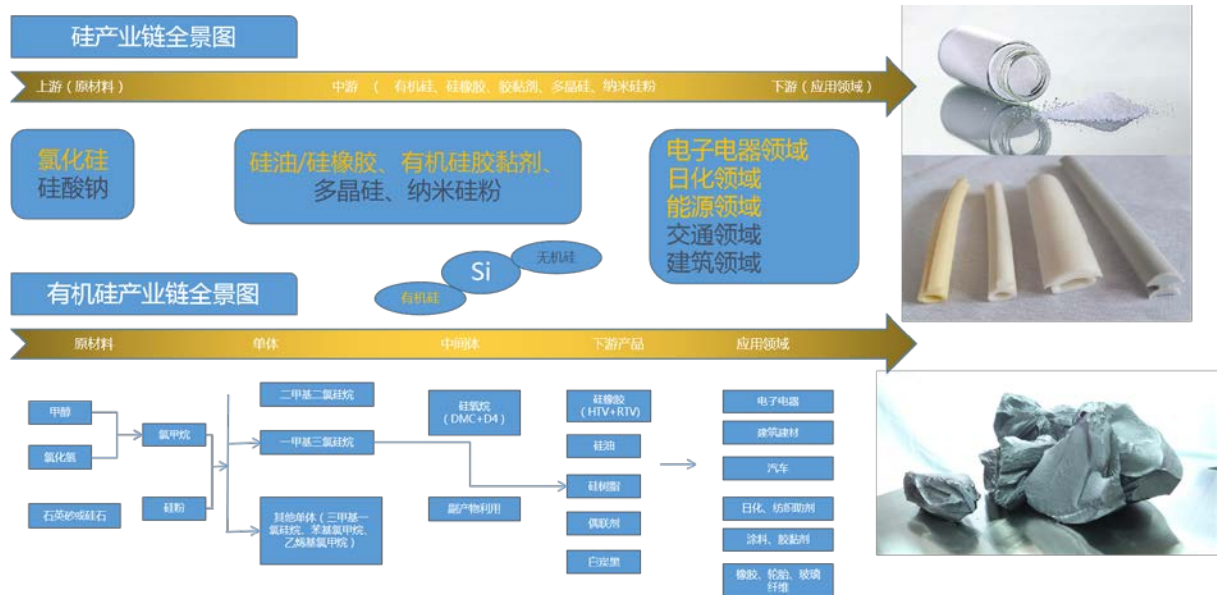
硅产业链全景图

上游（原材料）　中游　（　有机硅、硅橡胶、胶黏剂、多晶硅、纳米硅粉　下游（应用领域）

氯化硅
硅酸钠

硅油/硅橡胶、有机硅胶黏剂、多晶硅、纳米硅粉

电子电器领域
日化领域
能源领域
交通领域
建筑领域

无机硅
Si
有机硅

有机硅产业链全景图

原材料　单体　中间体　下游产品　应用领域

甲醇
氯化氢
石英砂或硅石
氯甲烷
硅粉

二甲基二氯硅烷
一甲基三氯硅烷
其他单体（三甲基一氯硅烷、苯基氯甲烷、乙烯基氯甲烷）

硅氧烷（DMC+D4）
副产物利用

硅橡胶（HTV+RTV）
硅油
硅树脂
偶联剂
白炭黑

电子电器
建筑建材
汽车
日化、纺织助剂
涂料、胶黏剂
橡胶、轮胎、玻璃纤维